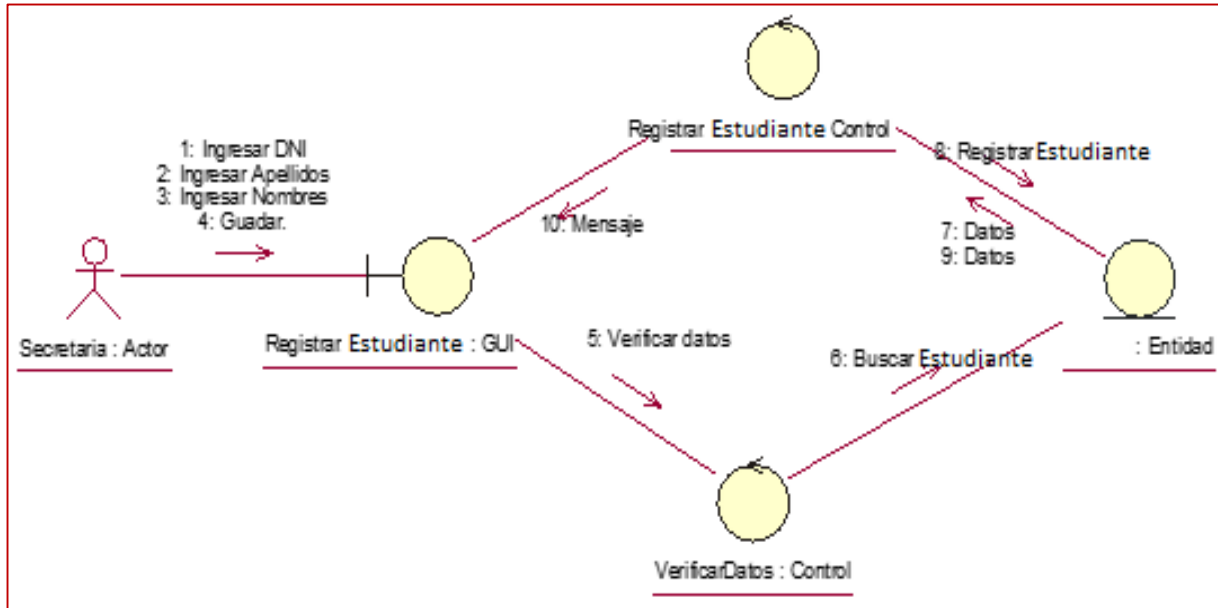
Registrar Estudiante Control

1: Ingresar DNI
2: Ingresar Apellidos
3: Ingresar Nombres
4: Guadar.

8: RegistrarEstudiante

10: Mensaje

7: Datos
9: Datos

Secretaria : Actor

Registrar Estudiante : GUI

5: Verificar datos

6: Buscar Estudiante

: Entidad

VerificarDatos : Control